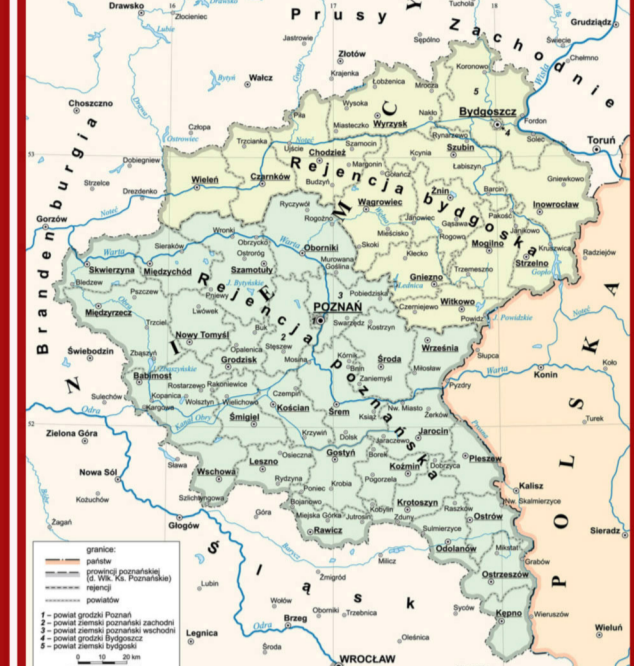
Drawsko
Złocieniec
Prusy Zachodnie
Tuchola
Grudziądz
Jastrowie
Złotów
Sępólno
Świecie
Wałcz
Krajenka
Łobżenica
Mrocza
Koronowo
Chełmno
Wysoka
Nakło
Choszczno
Piła
Miasteczko
Wyrzysk
Bydgoszcz
Fordon
Człopa
Trzcianka
Ujście
Chodzież
Szamocin
Rynarzewo
Solec
Toruń
Dobiegniew
Margonin
Kcynia
Szubin
Łabiszyn
Strzelce
Drezdenko
Wieleń
Czarnków
Budzyń
Gołańcz
Żnin
Barcin
Gniewkowo
Rejencja bydgoska
Brandenburgia
Gorzów
Ryczywół
Rogoźno
Wągrowiec
Janowiec
Pakość
Gąsawa
Inowrocław
Sieraków
Wronki
Obrzycko
Oborniki
Skoki
Mieścisko
Rogowo
Mogilno
Kruszwica
Radziejów
Skwierzyna
Międzychód
Ostroróg
Szamotuły
Murowana Goślina
Kłecko
Trzemeszno
Strzelno
Bledzew
Pniewy
Pobiedziska
Gniezno
Międzyrzecz
Pszczew
Lwówek
POZNAŃ
Czerniejewo
Witkowo
Powidz
Trzciel
Nowy Tomyśl
Buk
Swarzędz
Kostrzyn
Września
Rejencja poznańska
Świebodzin
Zbąszyń
Opalenica
Stęszew
Kórnik
Środa
Słupca
Koło
Grodzisk
Mosina
Bnin
Miłosław
Konin
Babimost
Rakoniewice
Zaniemyśl
Pyzdry
Rostarzewo
Sulechów
Kargowa
Wolsztyn
Wielichowo
Czempiń
Nw. Miasto
Żerków
Śmigiel
Kościan
Śrem
Książ
Jarocin
Turek
Zielona Góra
Krzywiń
Dolsk
Jaraczewo
Nowa Sól
Sława
Wschowa
Leszno
Osieczna
Gostyń
Borek
Koźmin
Dobrzyca
Pleszew
Kalisz
Kożuchów
Rydzyna
Poniec
Krobia
Pogorzela
Krotoszyn
Nw. Skalmierzyce
Szlichtyngowa
Bojanowo
Kobylin
Raszków
Ostrów
Sieradz
Żagań
Głogów
Góra
Miejska Górka
Jutrosin
Zduny
Rawicz
Sulmierzyce
Odolanów
Mikstat
Grabów
Ostrzeszów
Lubin
Zmigród
Milicz
Śląsk
Wołów
Oborniki
Trzebnica
Syców
Kępno
Wieruszów
Wieluń
Legnica
Brzeg
Oleśnica
Środa
WROCŁAW
POLSKA
Notec
Warta
Odra
Obra
Prosna
Gopło
Wisła
J. Bytyńskie
Ostrowieckie
Powidzkie
Noteć
Lubsza
Gwda
Drawa
Ina
53
52
16
17
18
granice:
państw
prowincji poznańskiej (d. Wlk. Ks. Poznańskie)
rejencji
powiatów
1 – powiat grodzki Poznań
2 – powiat ziemski poznański zachodni
3 – powiat ziemski poznański wschodni
4 – powiat grodzki Bydgoszcz
5 – powiat ziemski bydgoski
0 10 20 km
1
2
3
4
5